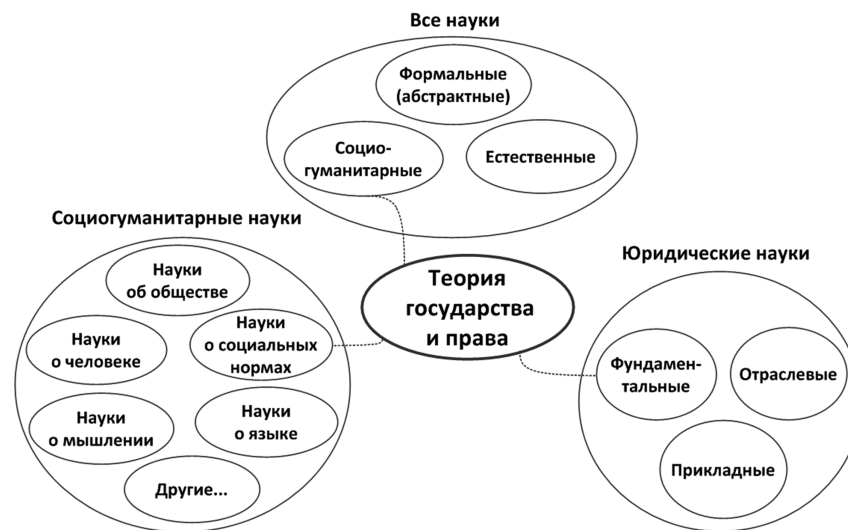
Все науки

Формальные (абстрактные)

Социо-гуманитарные

Естественные

Социогуманитарные науки

Науки об обществе

Науки о человеке

Науки о социальных нормах

Науки о мышлении

Науки о языке

Другие...

Теория государства и права

Юридические науки

Фундамен-тальные

Отраслевые

Прикладные